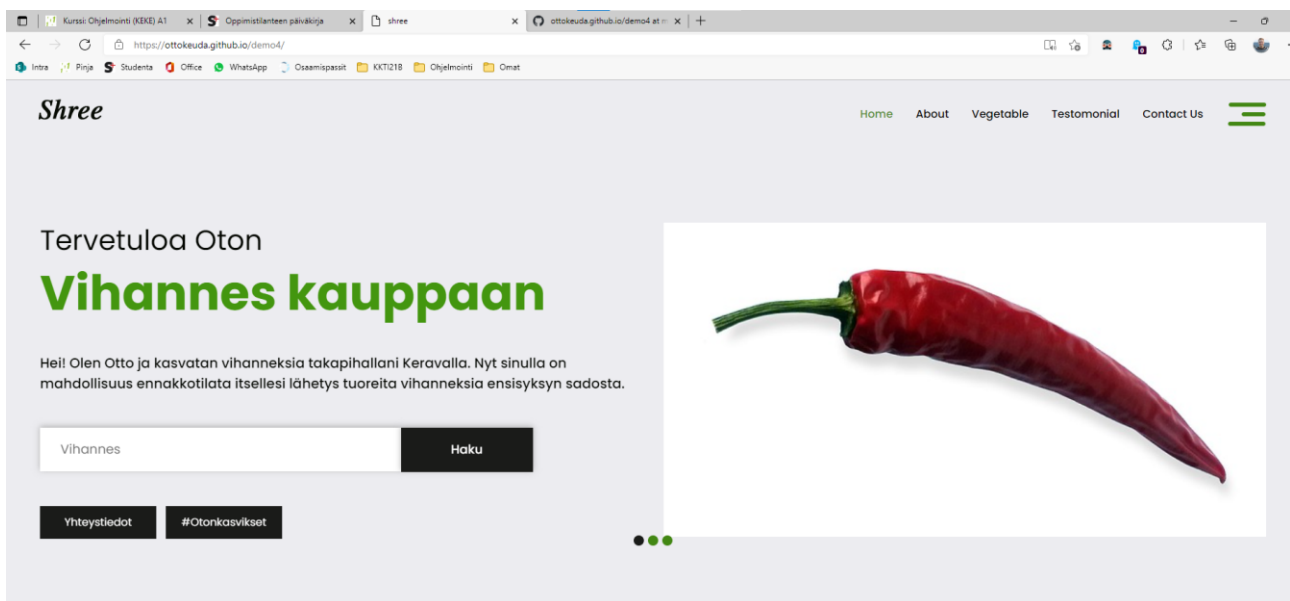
Kurssi: Ohjelmointi (KEKE) A1
Oppimistilanteen päiväkirja
shree
ottokeuda.github.io/demo4 at m

https://ottokeuda.github.io/demo4/

Intra Pinja Studenta Office WhatsApp Osaamispassit KKTI218 Ohjelmointi Omat

Shree

Home About Vegetable Testomonial Contact Us

Tervetuloa Oton

Vihannes kauppaan

Hei! Olen Otto ja kasvatan vihanneksia takapihallani Keravalla. Nyt sinulla on mahdollisuus ennakkotilata itsellesi lähetys tuoreita vihanneksia ensisyksyn sadosta.

Vihannes

Haku

Yhteystiedot

#Otonkasvikset